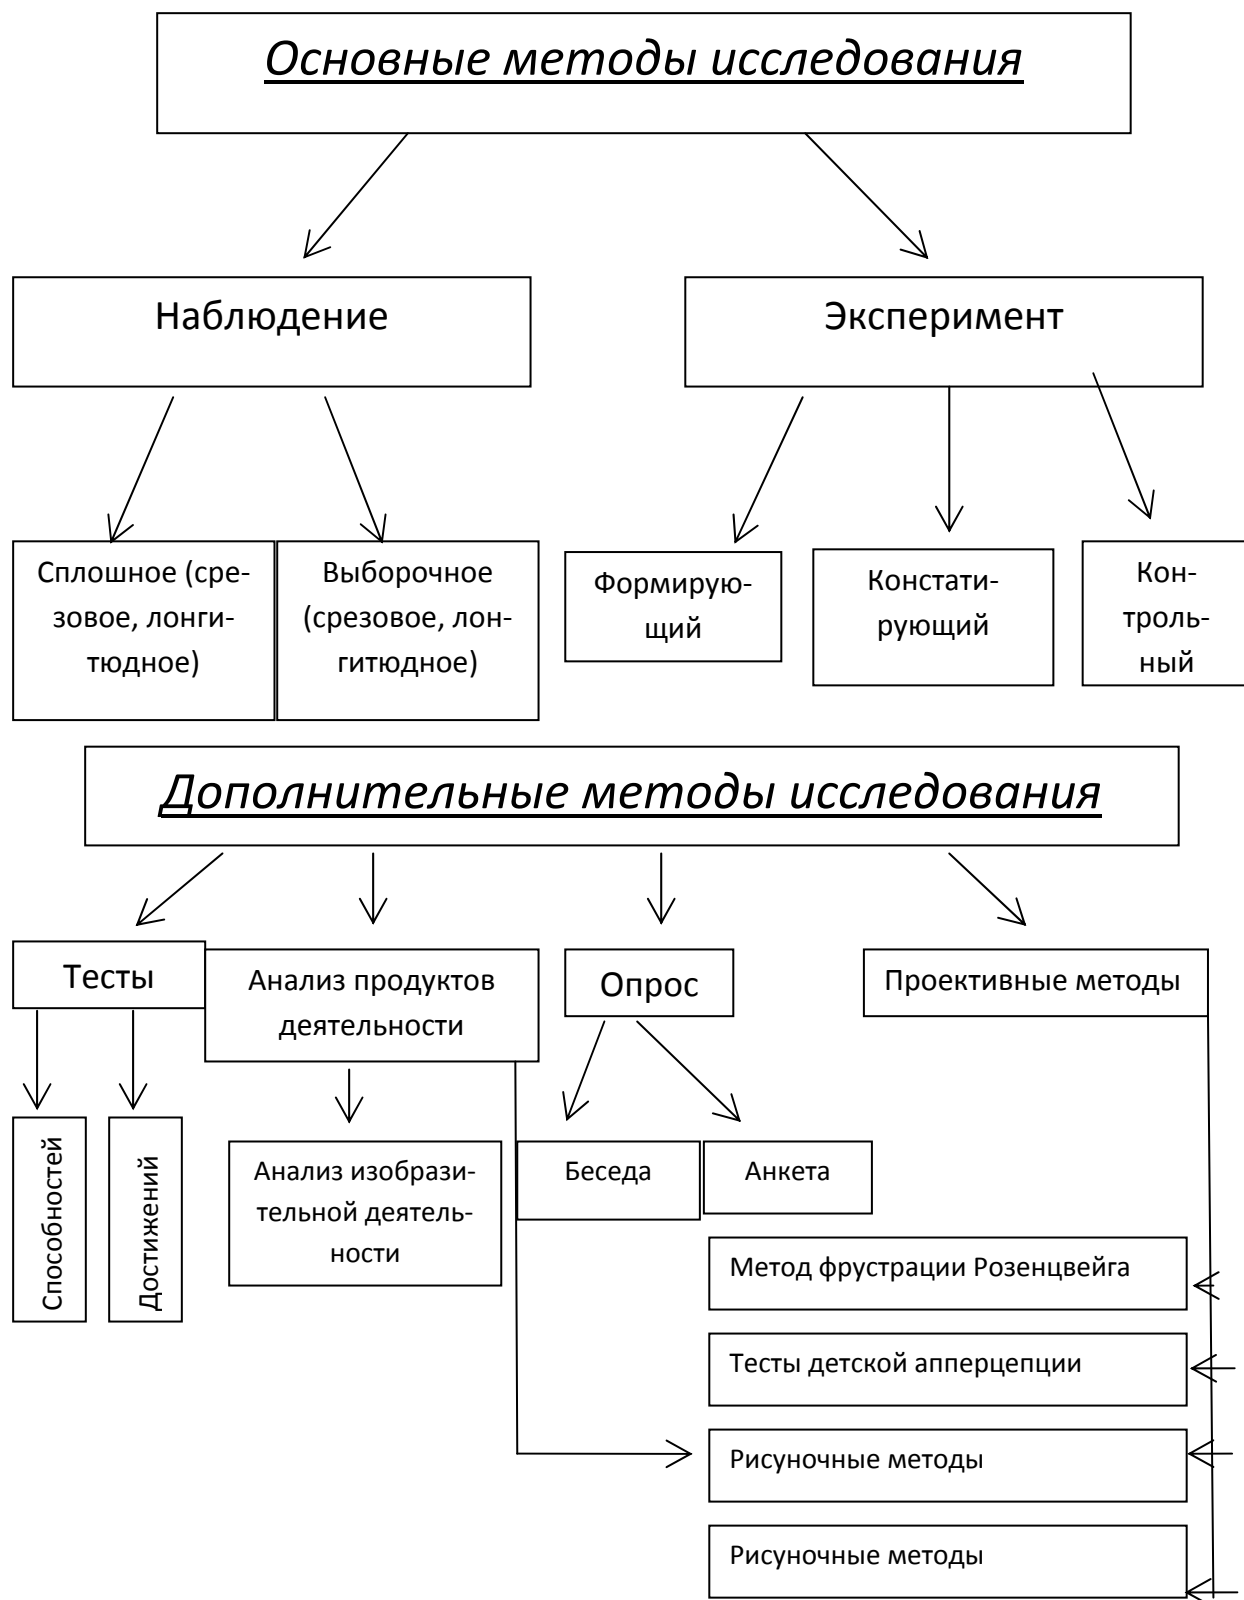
Основные методы исследования

Наблюдение

Эксперимент

Сплошное (срезовое, лонгитюдное)

Выборочное (срезовое, лонгитюдное)

Формирующий

Констатирующий

Контрольный

Дополнительные методы исследования

Тесты

Анализ продуктов деятельности

Опрос

Проективные методы

Способностей

Достижений

Анализ изобразительной деятельности

Беседа

Анкета

Метод фрустрации Розенцвейга

Тесты детской апперцепции

Рисуночные методы

Рисуночные методы